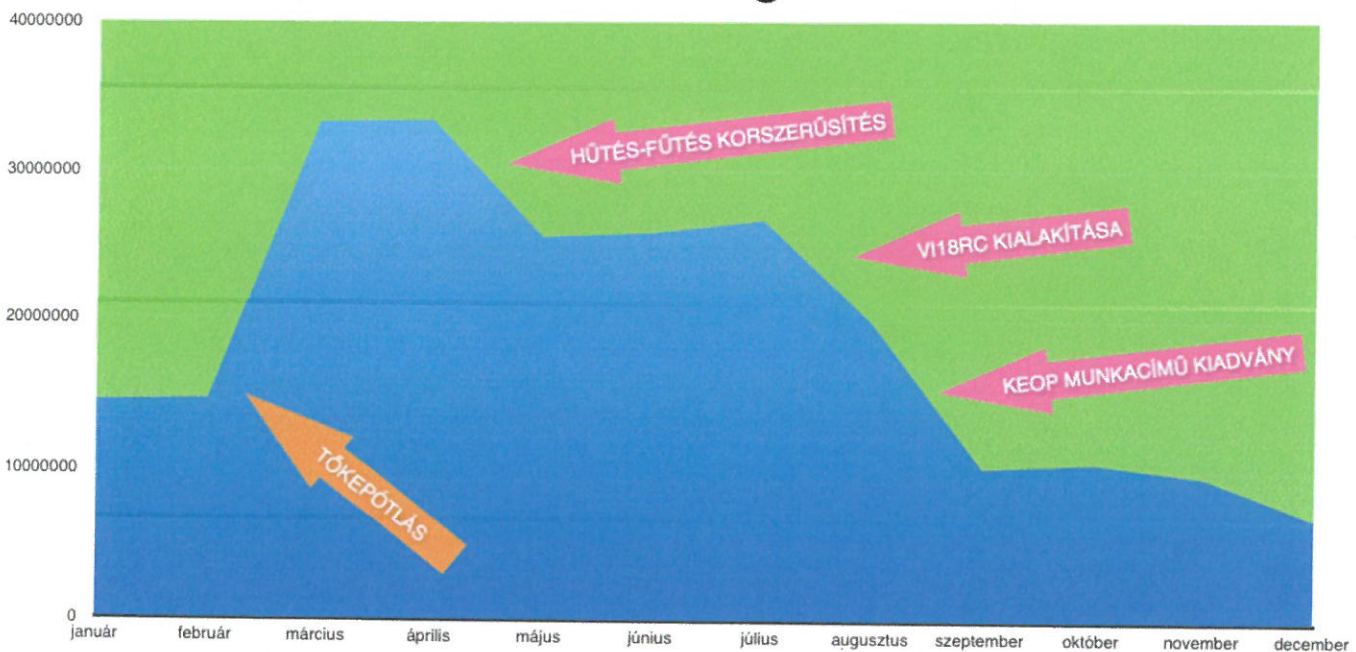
40000000
30000000
20000000
10000000
0

HŰTÉS-FŰTÉS KORSZERŰSÍTÉS
VI18RC KIALAKÍTÁSA
KEOP MUNKACÍMŰ KIADVÁNY
TŐKEPÓTLÁS

január február március április május június július augusztus szeptember október november december